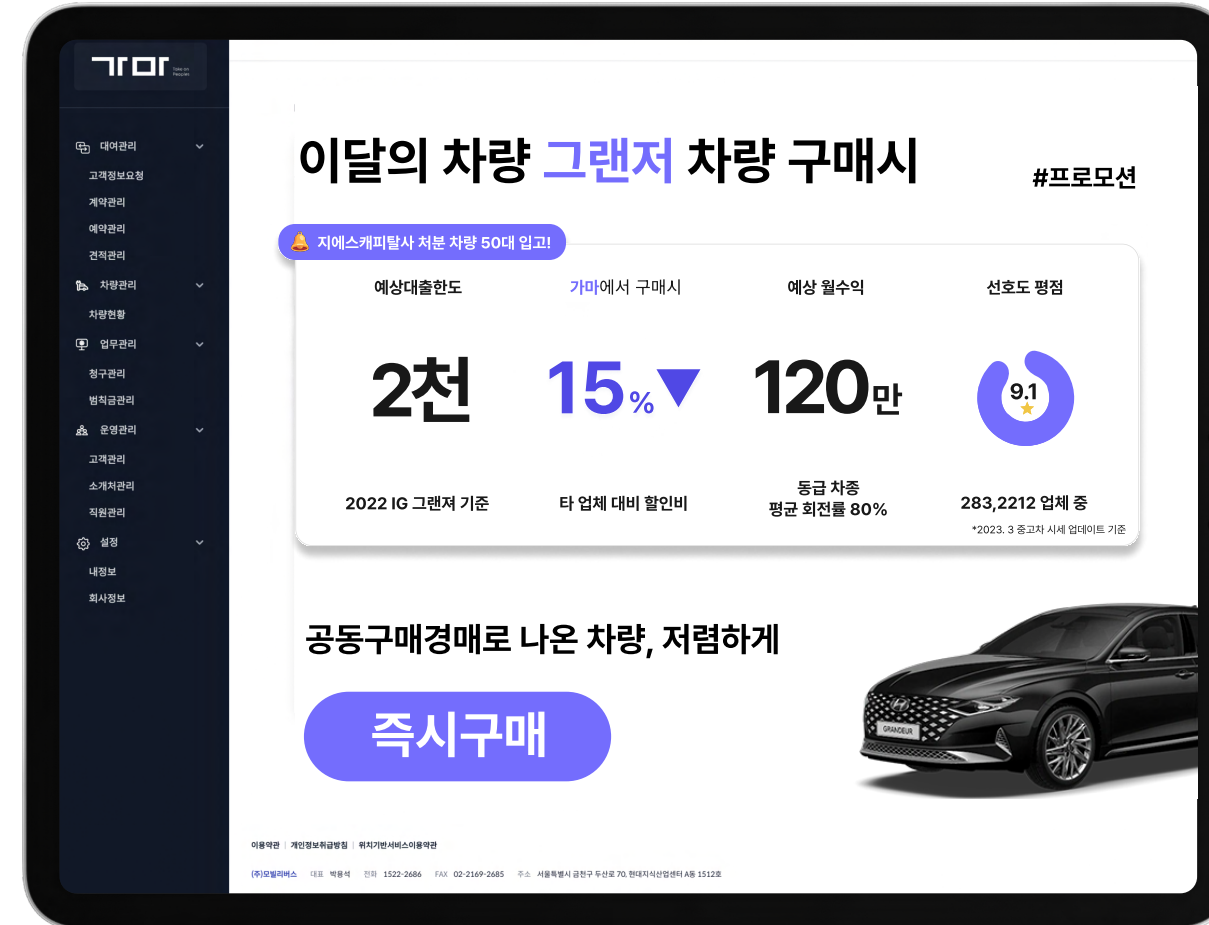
가마
Take on Peoples

대여관리
고객정보요청
계약관리
예약관리
견적관리
차량관리
차량현황
업무관리
청구관리
범칙금관리
운영관리
고객관리
소개처관리
직원관리
설정
내정보
회사정보

이달의 차량 그랜저 차량 구매시

#프로모션

지에스캐피탈사 처분 차량 50대 입고!

| 예상대출한도 | 가마에서 구매시 | 예상 월수익 | 선호도 평점 |
|---|---|---|---|
| 2천 | 15% | 120만 | 9.1 |
| 2022 IG 그랜져 기준 | 타 업체 대비 할인비 | 동급 차종 평균 회전률 80% | 283,2212 업체 중 |

*2023. 3 중고차 시세 업데이트 기준

공동구매경매로 나온 차량, 저렴하게

즉시구매

GRANDEUR

이용약관 | 개인정보취급방침 | 위치기반서비스이용약관

(주)모빌리버스 대표 박용석 전화 1522-2686 FAX 02-2169-2685 주소 서울특별시 금천구 두산로 70, 현대지식산업센터 A동 1512호